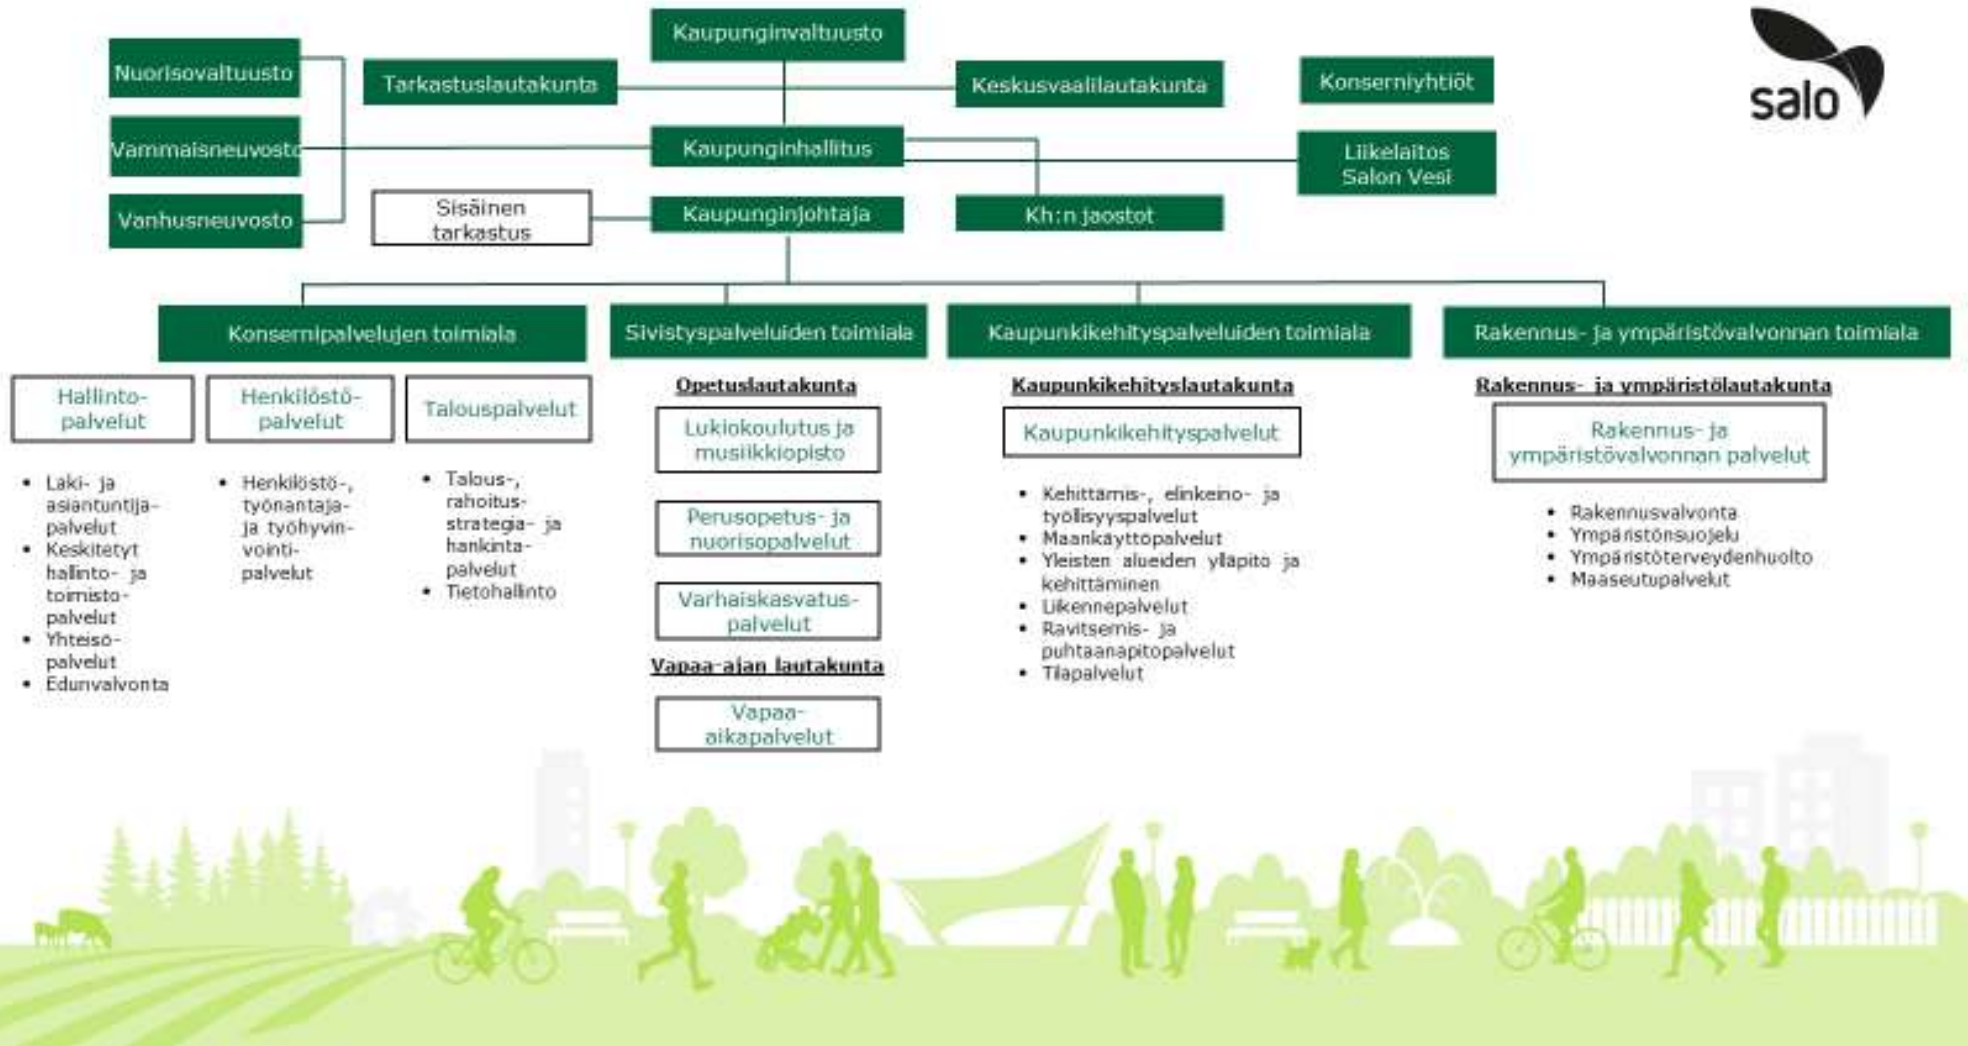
Kaupunginvaltuusto

Nuorisovaltuusto

Tarkastuslautakunta

Keskusvaalilautakunta

Konserniyhtiöt

salo

Vammaisneuvosto

Kaupunginhallitus

Liikelaitos Salon Vesi

Vanhusneuvosto

Sisäinen tarkastus

Kaupunginjohtaja

Kh:n jaostot

Konsernipalvelujen toimiala

Sivistyspalveluiden toimiala

Kaupunkikehityspalveluiden toimiala

Rakennus- ja ympäristövalvonnan toimiala

Hallintopalvelut

Henkilöstöpalvelut

Talouspalvelut

- Laki- ja asiantuntijapalvelut
- Keskitetyt hallinto- ja toimistopalvelut
- Yhteisöpalvelut
- Edunvalvonta

- Henkilöstö-, työnantaja- ja työhyvinvointipalvelut

- Talous-, rahoitus-strategia- ja hankintapalvelut
- Tietohallinto

Opetuslautakunta

Lukiokoulutus ja musiikkiopisto

Perusopetus- ja nuorisopalvelut

Varhaiskasvatuspalvelut

Vapaa-ajan lautakunta

Vapaa-aikapalvelut

Kaupunkikehityslautakunta

Kaupunkikehityspalvelut

- Kehittämis-, elinkeino- ja työllisyyspalvelut
- Maankäyttöpalvelut
- Yleisten alueiden ylläpito ja kehittäminen
- Liikennepalvelut
- Ravitsemis- ja puhtaanapitopalvelut
- Tilapalvelut

Rakennus- ja ympäristölautakunta

Rakennus- ja ympäristövalvonnan palvelut

- Rakennusvalvonta
- Ympäristönsuojelu
- Ympäristöterveydenhuolto
- Maaseutupalvelut